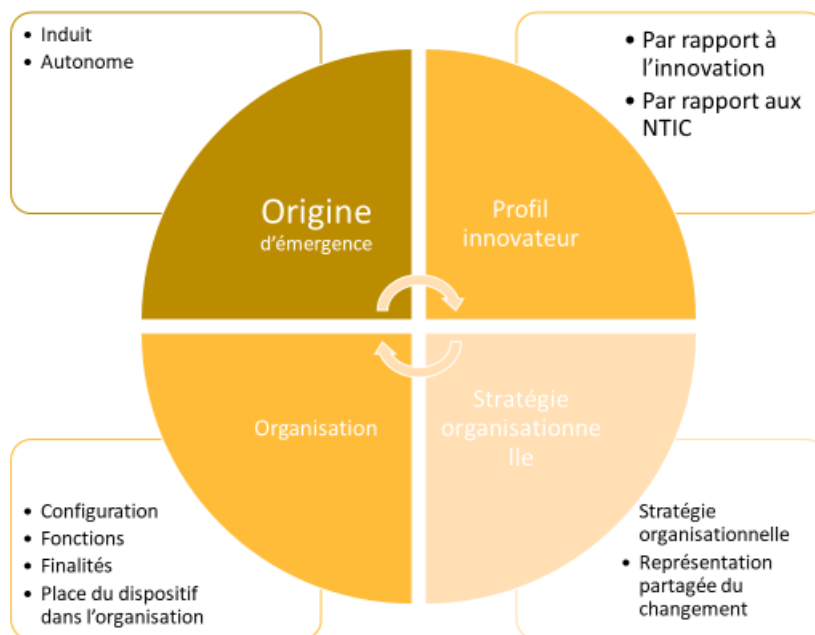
• Induit
• Autonome

• Par rapport à l'innovation
• Par rapport aux NTIC

Origine
d'émergence

Profil innovateur

Organisation

Stratégie organisationne lle

• Configuration
• Fonctions
• Finalités
• Place du dispositif dans l'organisation

Stratégie organisationnelle
• Représentation partagée du changement